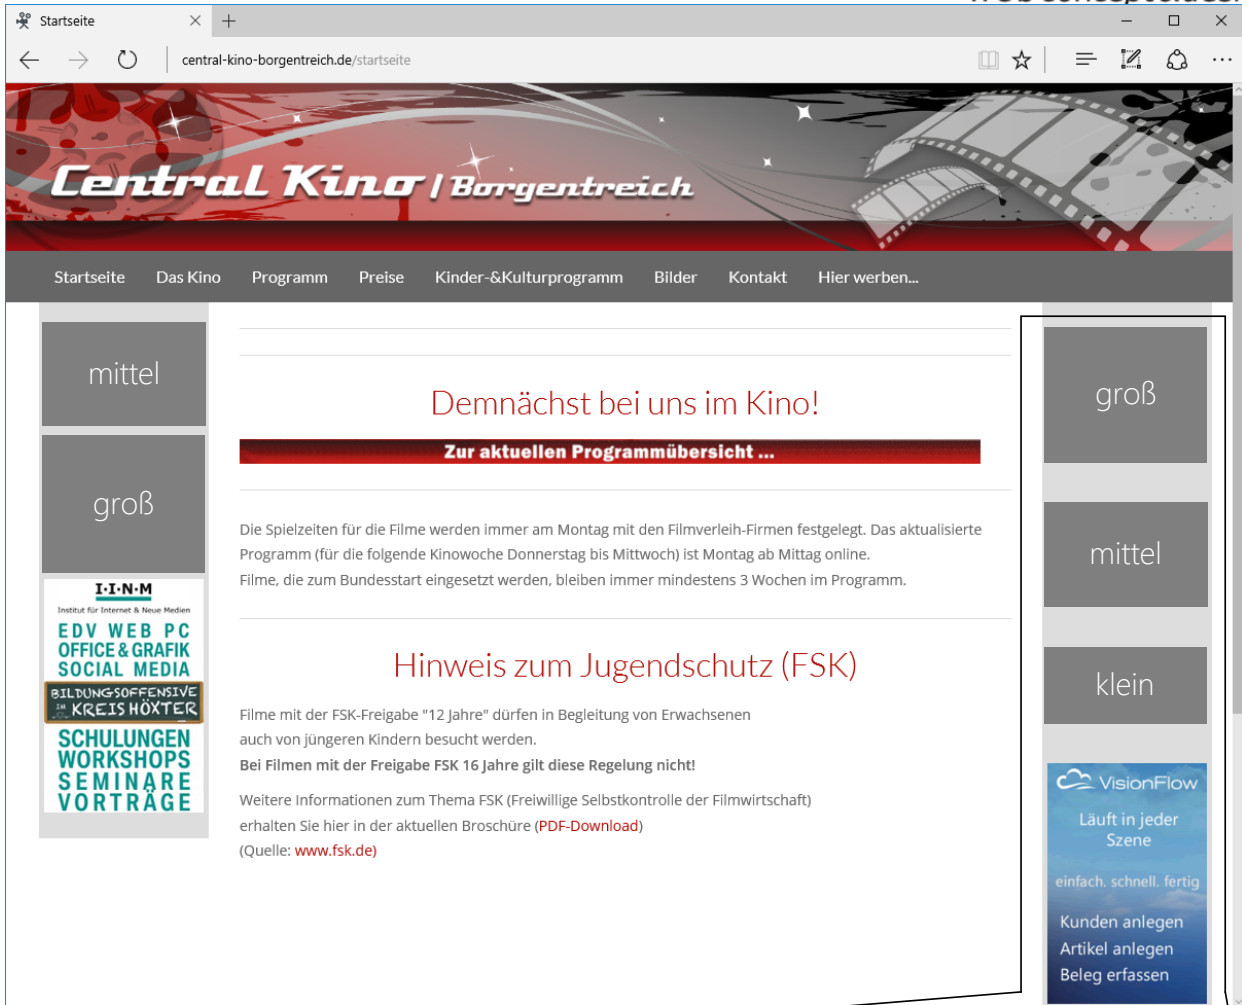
Startseite

central-kino-borgentreich.de/startseite

Central Kino / Borgentreich

Startseite Das Kino Programm Preise Kinder-&Kulturprogramm Bilder Kontakt Hier werben...

mittel

groß

I·I·N·M
Institut für Internet & Neue Medien
EDV WEB PC
OFFICE & GRAFIK
SOCIAL MEDIA
BILDUNGSOFFENSIVE IM KREIS HÖXTER
SCHULUNGEN
WORKSHOPS
SEMINARE
VORTRÄGE

Demnächst bei uns im Kino!

Zur aktuellen Programmübersicht ...

Die Spielzeiten für die Filme werden immer am Montag mit den Filmverleih-Firmen festgelegt. Das aktualisierte Programm (für die folgende Kinowoche Donnerstag bis Mittwoch) ist Montag ab Mittag online.
Filme, die zum Bundesstart eingesetzt werden, bleiben immer mindestens 3 Wochen im Programm.

Hinweis zum Jugendschutz (FSK)

Filme mit der FSK-Freigabe "12 Jahre" dürfen in Begleitung von Erwachsenen auch von jüngeren Kindern besucht werden.
Bei Filmen mit der Freigabe FSK 16 Jahre gilt diese Regelung nicht!

Weitere Informationen zum Thema FSK (Freiwillige Selbstkontrolle der Filmwirtschaft) erhalten Sie hier in der aktuellen Broschüre (PDF-Download)
(Quelle: www.fsk.de)

groß

mittel

klein

VisionFlow
Läuft in jeder Szene
einfach. schnell. fertig
Kunden anlegen
Artikel anlegen
Beleg erfassen